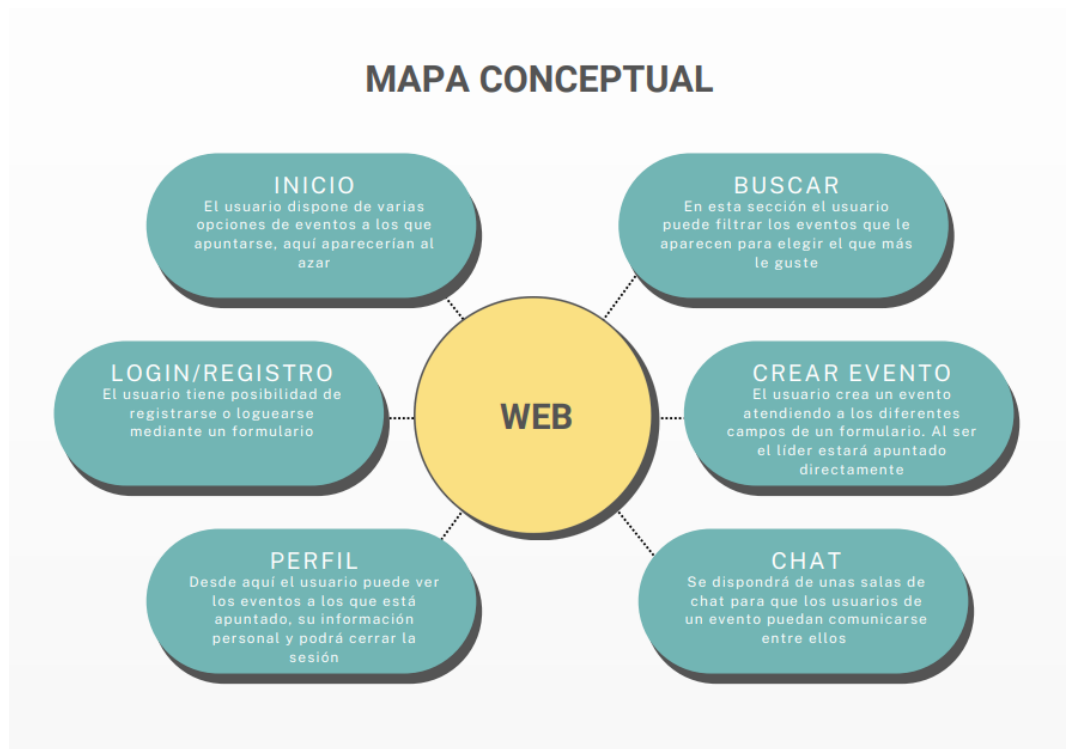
MAPA CONCEPTUAL

INICIO
El usuario dispone de varias opciones de eventos a los que apuntarse, aquí aparecerían al azar

BUSCAR
En esta sección el usuario puede filtrar los eventos que le aparecen para elegir el que más le guste

LOGIN/REGISTRO
El usuario tiene posibilidad de registrarse o loguearse mediante un formulario

WEB

CREAR EVENTO
El usuario crea un evento atendiendo a los diferentes campos de un formulario. Al ser el líder estará apuntado directamente

PERFIL
Desde aquí el usuario puede ver los eventos a los que está apuntado, su información personal y podrá cerrar la sesión

CHAT
Se dispondrá de unas salas de chat para que los usuarios de un evento puedan comunicarse entre ellos